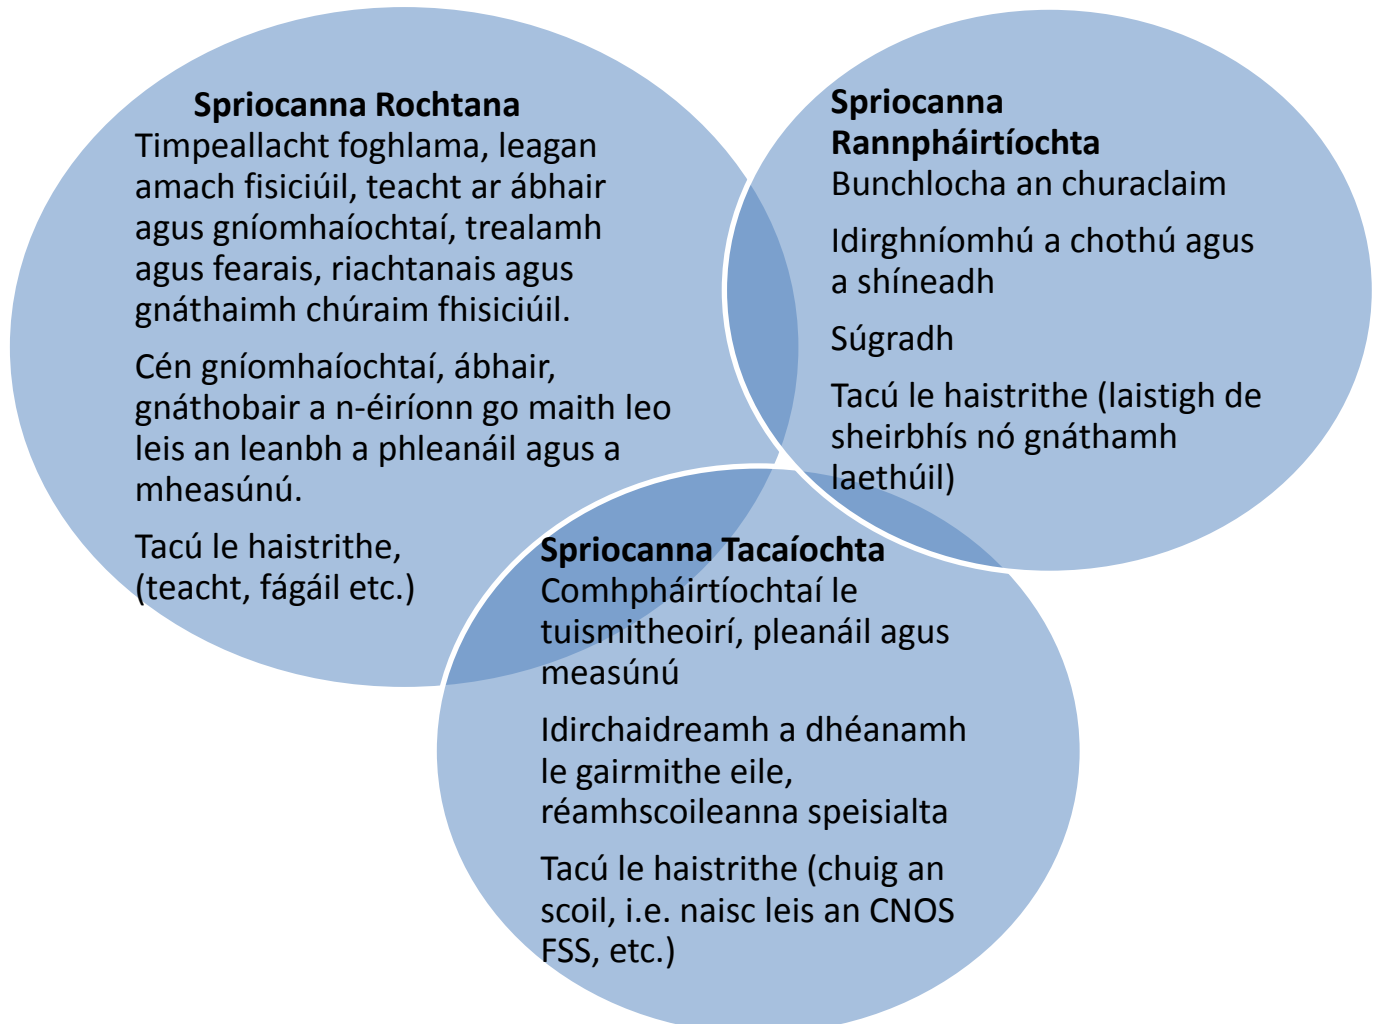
Spriocanna Rochtana
Timpeallacht foghlama, leagan amach fisiciúil, teacht ar ábhair agus gníomhaíochtaí, trealamh agus fearais, riachtanais agus gnáthaimh chúraim fhisiciúil.

Cén gníomhaíochtaí, ábhair, gnáthobair a n-éiríonn go maith leo leis an leanbh a phleanáil agus a mheasúnú.

Tacú le haistrithe, (teacht, fágáil etc.)

Spriocanna Rannpháirtíochta
Bunchlocha an churaclaim

Idirghníomhú a chothú agus a shíneadh

Súgradh

Tacú le haistrithe (laistigh de sheirbhís nó gnáthamh laethúil)

Spriocanna Tacaíochta
Comhpháirtíochtaí le tuismitheoirí, pleanáil agus measúnú

Idirchaidreamh a dhéanamh le gairmithe eile, réamhscoileanna speisialta

Tacú le haistrithe (chuig an scoil, i.e. naisc leis an CNOS FSS, etc.)